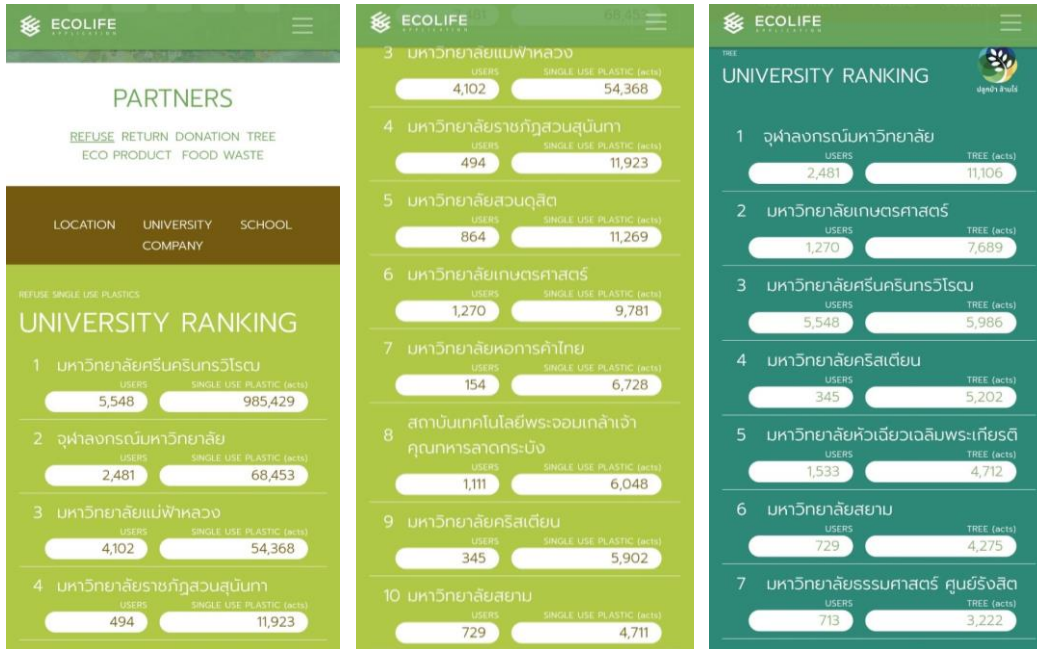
ECOLIFE
APPLICATION

PARTNERS

REFUSE RETURN DONATION TREE
ECO PRODUCT FOOD WASTE

LOCATION UNIVERSITY SCHOOL
COMPANY

REFUSE SINGLE USE PLASTICS
UNIVERSITY RANKING

1 มหาวิทยาลัยศรีนครินทรวิโรฒ
USERS 5,548 SINGLE USE PLASTIC (acts) 985,429

2 จุฬาลงกรณ์มหาวิทยาลัย
USERS 2,481 SINGLE USE PLASTIC (acts) 68,453

3 มหาวิทยาลัยแม่ฟ้าหลวง
USERS 4,102 SINGLE USE PLASTIC (acts) 54,368

4 มหาวิทยาลัยราชภัฏสวนสุนันทา
USERS 494 SINGLE USE PLASTIC (acts) 11,923

ECOLIFE
APPLICATION

3 มหาวิทยาลัยแม่ฟ้าหลวง
USERS 4,102 SINGLE USE PLASTIC (acts) 54,368

4 มหาวิทยาลัยราชภัฏสวนสุนันทา
USERS 494 SINGLE USE PLASTIC (acts) 11,923

5 มหาวิทยาลัยสวนดุสิต
USERS 864 SINGLE USE PLASTIC (acts) 11,269

6 มหาวิทยาลัยเกษตรศาสตร์
USERS 1,270 SINGLE USE PLASTIC (acts) 9,781

7 มหาวิทยาลัยหอการค้าไทย
USERS 154 SINGLE USE PLASTIC (acts) 6,728

8 สถาบันเทคโนโลยีพระจอมเกล้าเจ้าคุณทหารลาดกระบัง
USERS 1,111 SINGLE USE PLASTIC (acts) 6,048

9 มหาวิทยาลัยคริสเตียน
USERS 345 SINGLE USE PLASTIC (acts) 5,902

10 มหาวิทยาลัยสยาม
USERS 729 SINGLE USE PLASTIC (acts) 4,711

ECOLIFE
APPLICATION

TREE
UNIVERSITY RANKING
ปลูกป่า ล้านไร่

1 จุฬาลงกรณ์มหาวิทยาลัย
USERS 2,481 TREE (acts) 11,106

2 มหาวิทยาลัยเกษตรศาสตร์
USERS 1,270 TREE (acts) 7,689

3 มหาวิทยาลัยศรีนครินทรวิโรฒ
USERS 5,548 TREE (acts) 5,986

4 มหาวิทยาลัยคริสเตียน
USERS 345 TREE (acts) 5,202

5 มหาวิทยาลัยหัวเฉียวเฉลิมพระเกียรติ
USERS 1,533 TREE (acts) 4,712

6 มหาวิทยาลัยสยาม
USERS 729 TREE (acts) 4,275

7 มหาวิทยาลัยธรรมศาสตร์ ศูนย์รังสิต
USERS 713 TREE (acts) 3,222